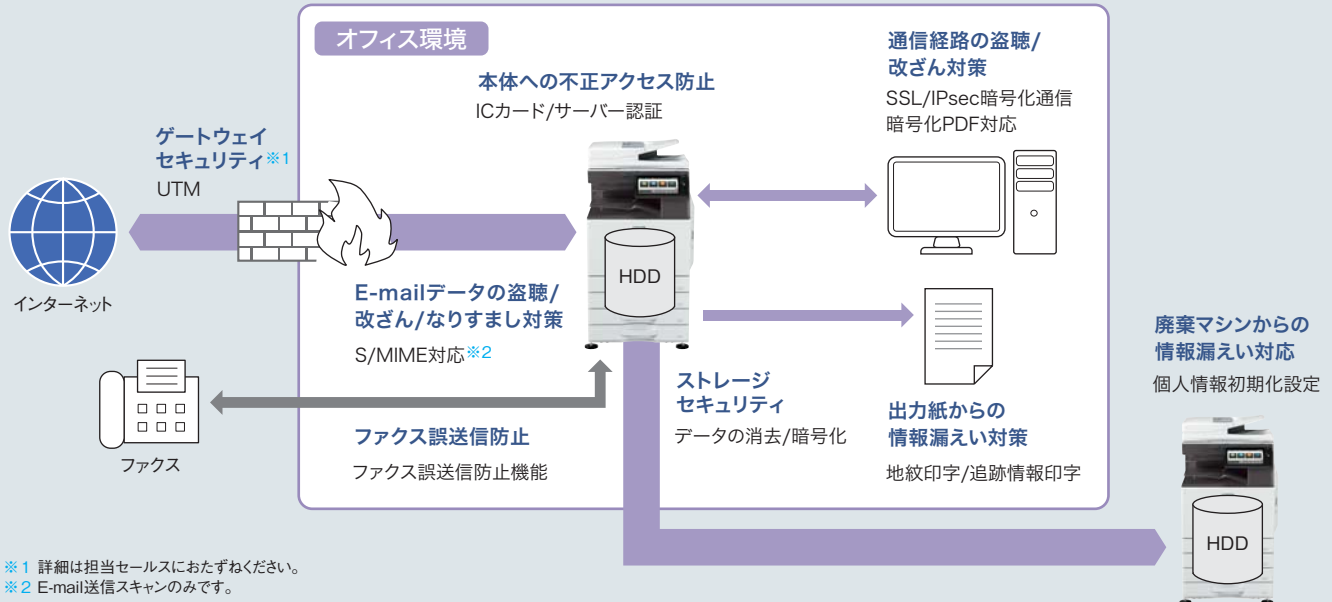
オフィス環境

本体への不正アクセス防止
ICカード/サーバー認証

通信経路の盗聴/改ざん対策
SSL/IPsec暗号化通信
暗号化PDF対応

ゲートウェイセキュリティ※1
UTM

インターネット

HDD

E-mailデータの盗聴/改ざん/なりすまし対策
S/MIME対応※2

廃棄マシンからの情報漏えい対応
個人情報初期化設定

ストレージセキュリティ
データの消去/暗号化

出力紙からの情報漏えい対策
地紋印字/追跡情報印字

ファクス

ファクス誤送信防止
ファクス誤送信防止機能

HDD

※1 詳細は担当セールスにおたずねください。
※2 E-mail送信スキャンのみです。